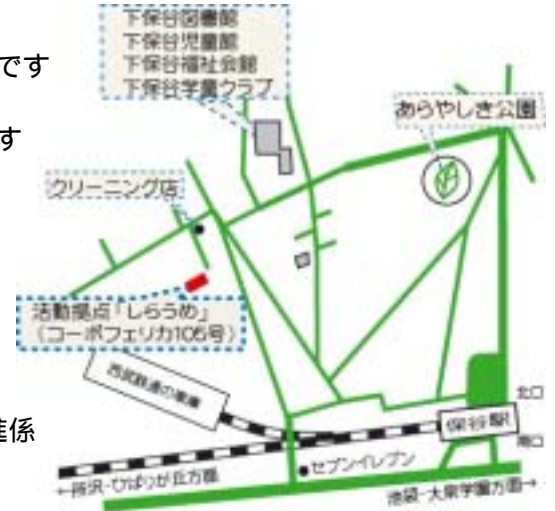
です

す

雄係

下保谷図書館
下保谷児童館
下保谷福祉会館
下保谷学童クラブ

あらやしき公園

クリーニング店

活動拠点「しらうめ」
（コーポフェリカ105号）

西武鉄道の車庫

北口

保谷駅

南口

●セブンイレブン

←所沢・ひばりが丘方面

池袋・大泉学園方面→